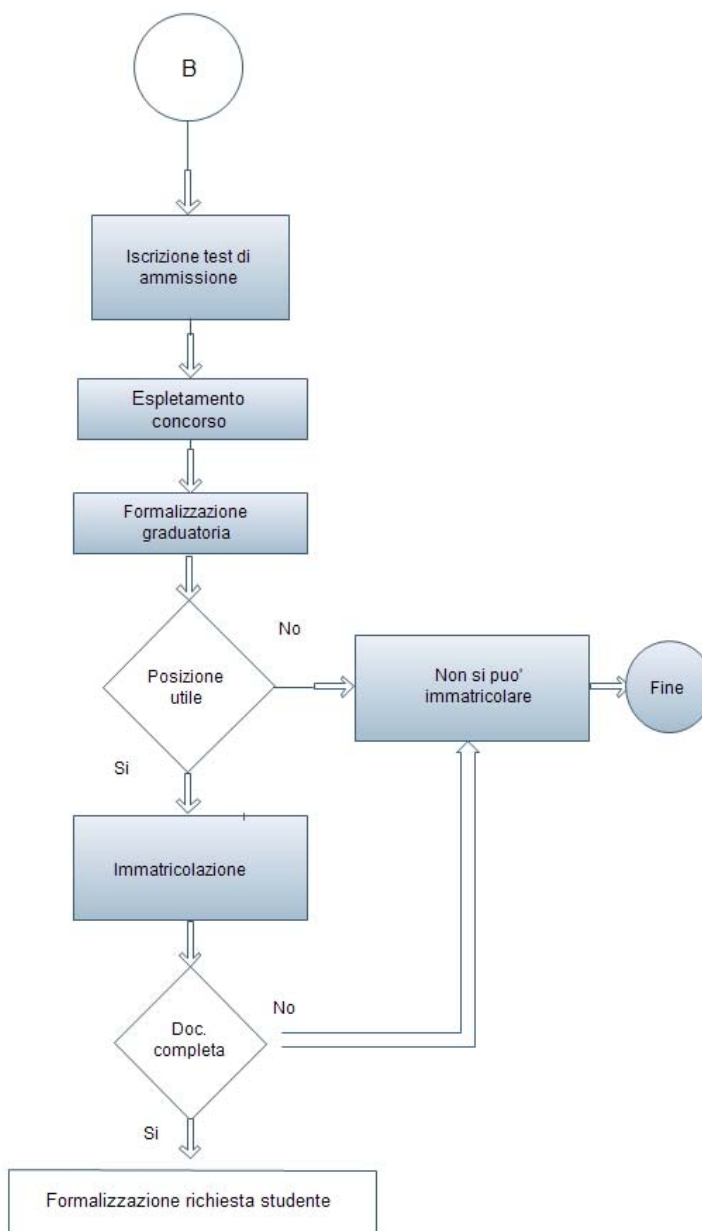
B

Iscrizione test di ammissione

Espletamento concorso

Formalizzazione graduatoria

Posizione utile

No

Non si puo' immatricolare

Fine

Si

Immatricolazione

Doc. completa

No

Si

Formalizzazione richiesta studente